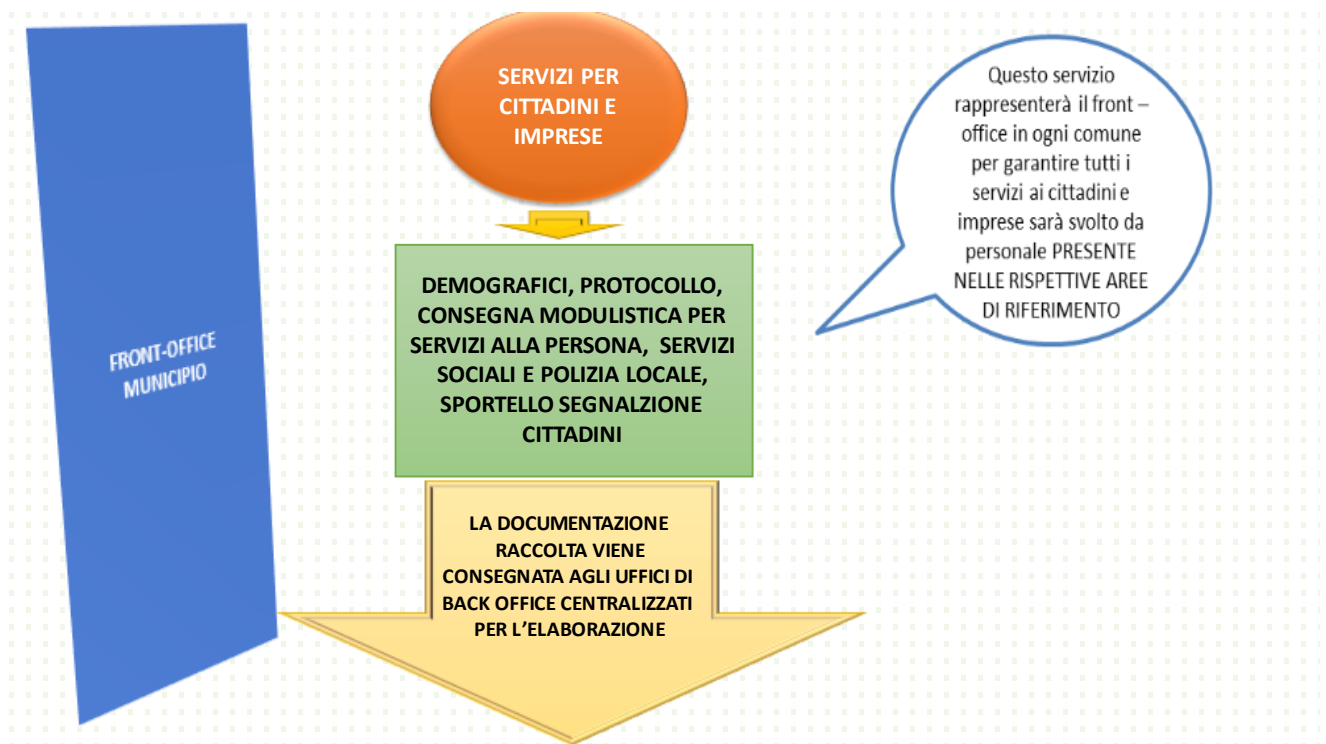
FRONT-OFFICE MUNICIPIO

SERVIZI PER CITTADINI E IMPRESE

Questo servizio rappresenterà il front – office in ogni comune per garantire tutti i servizi ai cittadini e imprese sarà svolto da personale PRESENTE NELLE RISPETTIVE AREE DI RIFERIMENTO

DEMOGRAFICI, PROTOCOLLO, CONSEGNA MODULISTICA PER SERVIZI ALLA PERSONA, SERVIZI SOCIALI E POLIZIA LOCALE, SPORTELLO SEGNALZIONE CITTADINI

LA DOCUMENTAZIONE RACCOLTA VIENE CONSEGNATA AGLI UFFICI DI BACK OFFICE CENTRALIZZATI PER L'ELABORAZIONE